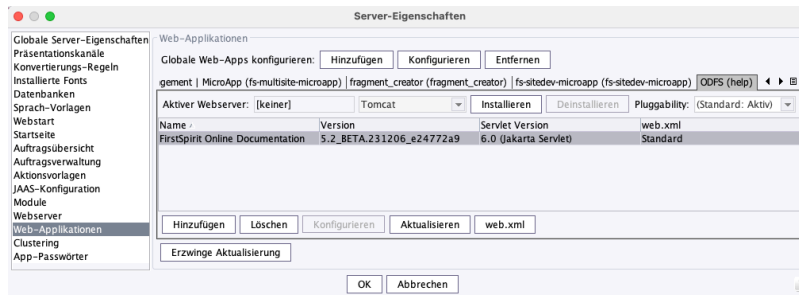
Server-Eigenschaften

Globale Server-Eigenschaften
Präsentationskanäle
Konvertierungs-Regeln
Installierte Fonts
Datenbanken
Sprach-Vorlagen
Webstart
Startseite
Auftragsübersicht
Auftragsverwaltung
Aktionsvorlagen
JAAS-Konfiguration
Module
Webserver
Web-Applikationen
Clustering
App-Passwörter

Web-Applikationen

Globale Web-Apps konfigurieren: Hinzufügen Konfigurieren Entfernen

gement | MicroApp (fs-multisite-microapp) | fragment_creator (fragment_creator) | fs-sitedev-microapp (fs-sitedev-microapp) | ODFS (help)

Aktiver Webserver: [keiner] Tomcat Installieren Deinstallieren Pluggability: (Standard: Aktiv)

| Name | Version | Servlet Version | web.xml |
|---|---|---|---|
| FirstSpirit Online Documentation | 5.2_BETA.231206_e24772a9 | 6.0 (Jakarta Servlet) | Standard |

Hinzufügen Löschen Konfigurieren Aktualisieren web.xml

Erzwinge Aktualisierung

OK Abbrechen